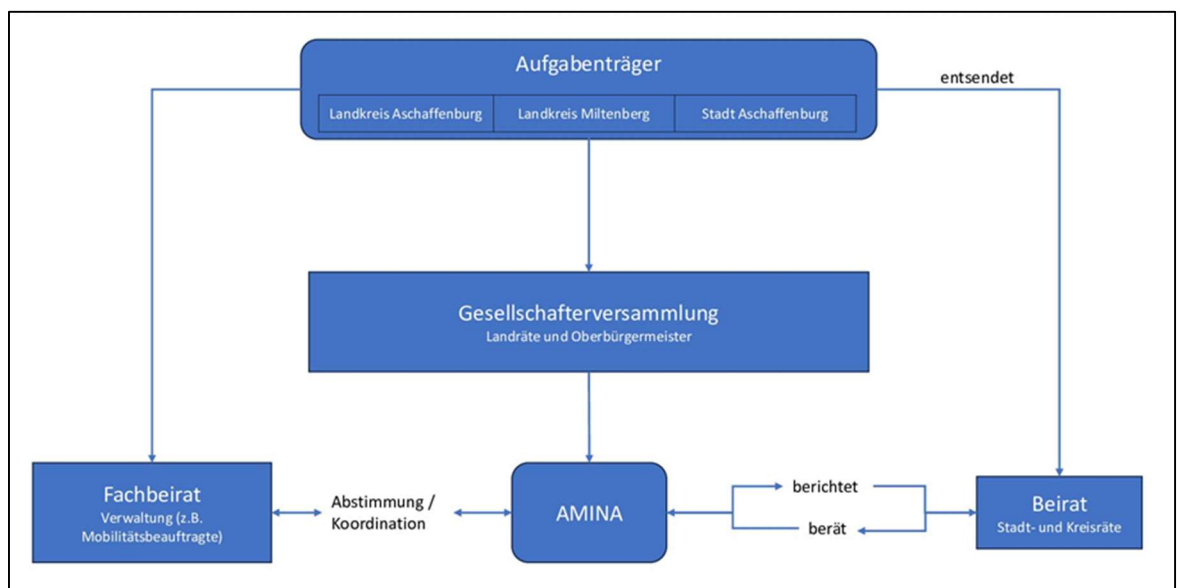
Aufgabenträger

Landkreis Aschaffenburg | Landkreis Miltenberg | Stadt Aschaffenburg

entsendet

Gesellschafterversammlung
Landräte und Oberbürgermeister

Fachbeirat
Verwaltung (z.B. Mobilitätsbeauftragte)

Abstimmung / Koordination

AMINA

berichtet

berät

Beirat
Stadt- und Kreisräte